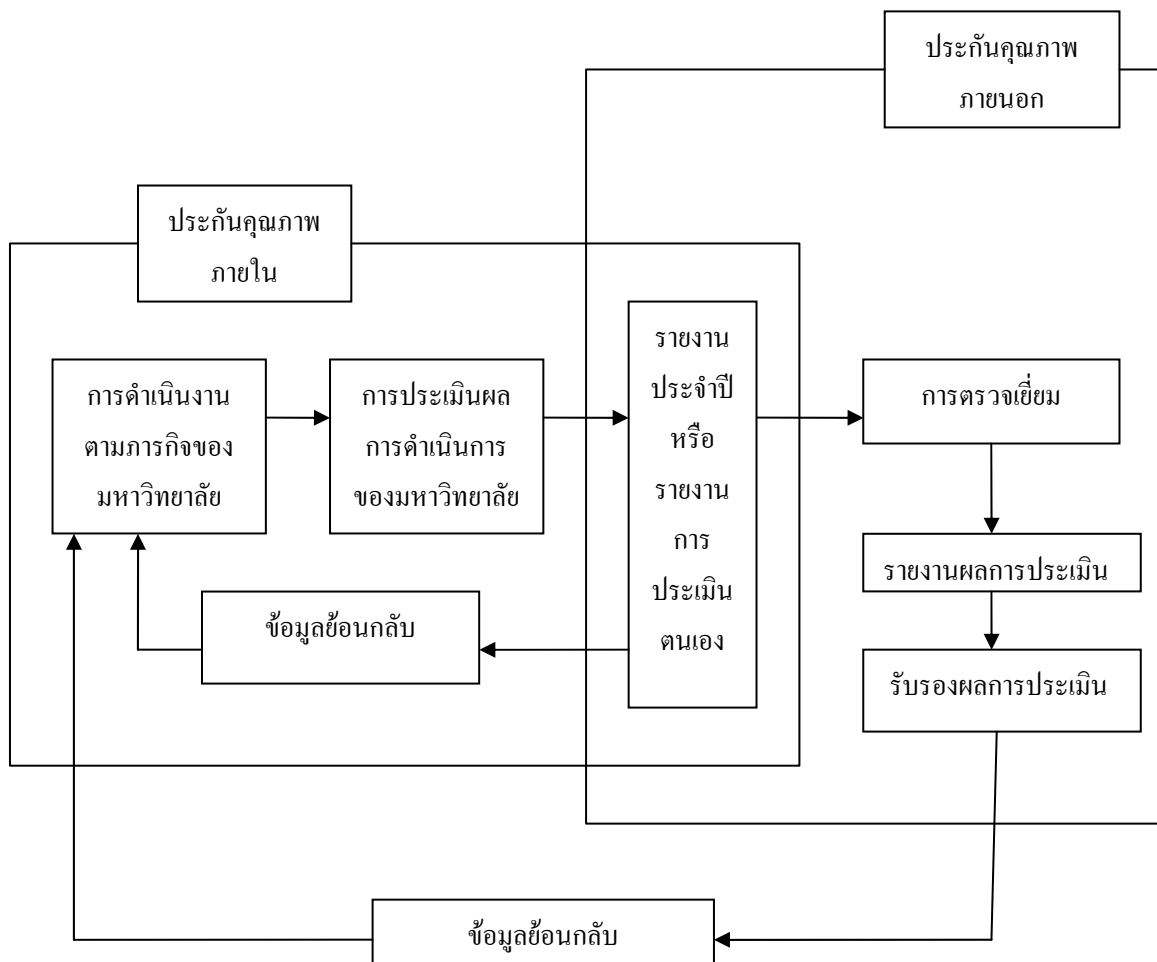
ประกันคุณภาพ ภายนอก

ประกันคุณภาพ ภายใน

การดำเนินงาน ตามภารกิจของ มหาวิทยาลัย

การประเมินผล การดำเนินการ ของมหาวิทยาลัย

รายงาน ประจำปี หรือ รายงาน การ ประเมิน ตนเอง

การตรวจเยี่ยม

รายงานผลการประเมิน

รับรองผลการประเมิน

ข้อมูลย้อนกลับ

ข้อมูลย้อนกลับ